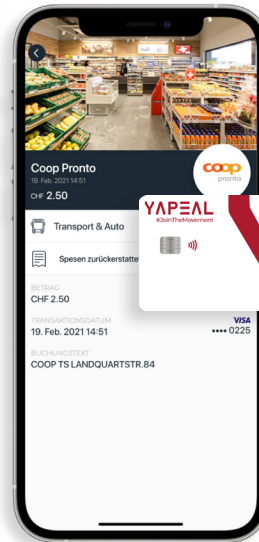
Coop Pronto
19. Feb. 2021 14:51
CHF 2.50

coop
pronto

YAPEAL
#JoinTheMovement

Transport & Auto

Spesen zurückerstatten

BETRAG
CHF 2.50

TRANSAKTIONSDATUM
19. Feb. 2021 14:51

VISA
•••• 0225

BUCHUNGSTEXT
COOP TS LANDQUARTSTR.84